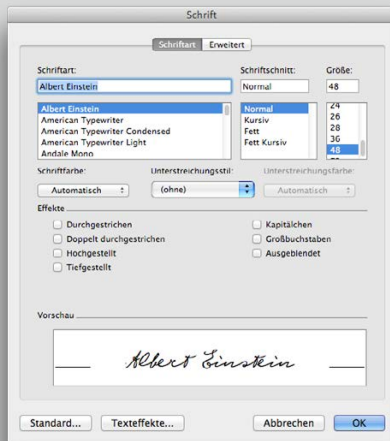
Schrift

Schriftart Erweitert

Schriftart:
Albert Einstein

Albert Einstein
American Typewriter
American Typewriter Condensed
American Typewriter Light
Andale Mono

Schriftschnitt:
Normal

Normal
Kursiv
Fett
Fett Kursiv

Größe:
48

24
26
28
36
48

Schriftfarbe:
Automatisch

Unterstreichungsstil:
(ohne)

Unterstreichungsfarbe:
Automatisch

Effekte
Durchgestrichen
Doppelt durchgestrichen
Hochgestellt
Tiefgestellt
Kapitälchen
Großbuchstaben
Ausgeblendet

Vorschau

Albert Einstein

Standard...
Texteffekte...
Abbrechen
OK